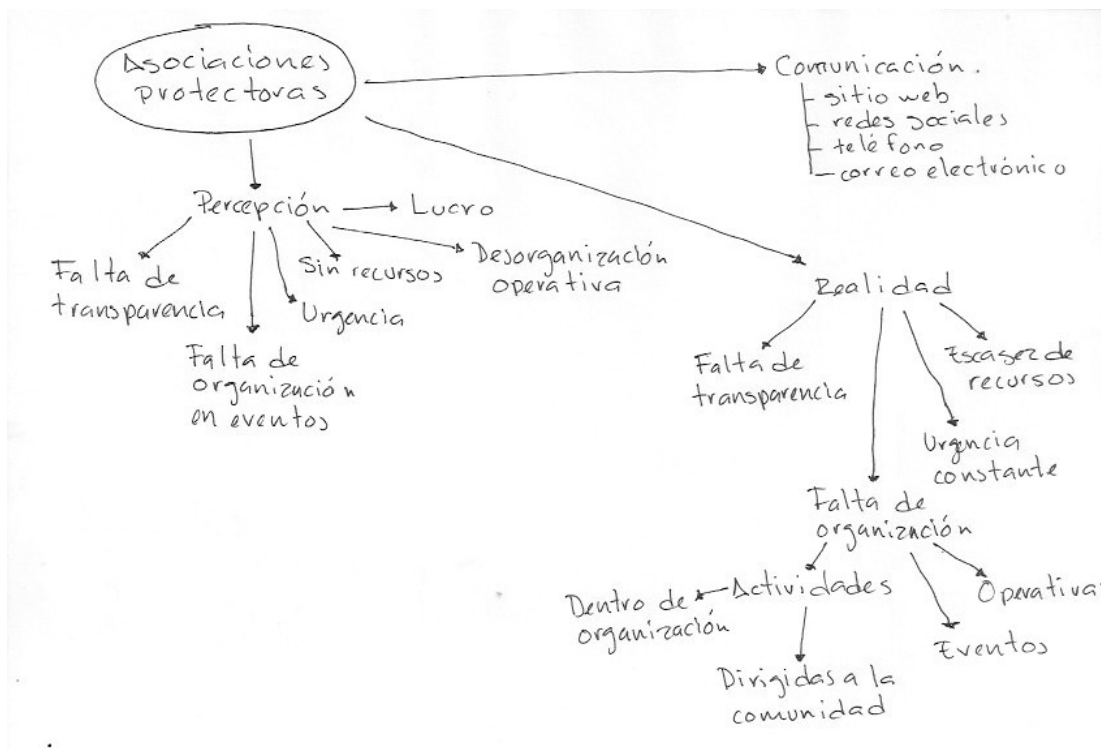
Asociaciones protectoras

Comunicación.
sitio web
redes sociales
teléfono
correo electrónico

Percepción

Lucro

Falta de transparencia

Falta de organización en eventos

Urgencia

Sin recursos

Desorganización operativa

Realidad

Falta de transparencia

Escasez de recursos

Urgencia constante

Falta de organización

Actividades

Dentro de organización

Dirigidas a la comunidad

Eventos

Operativa